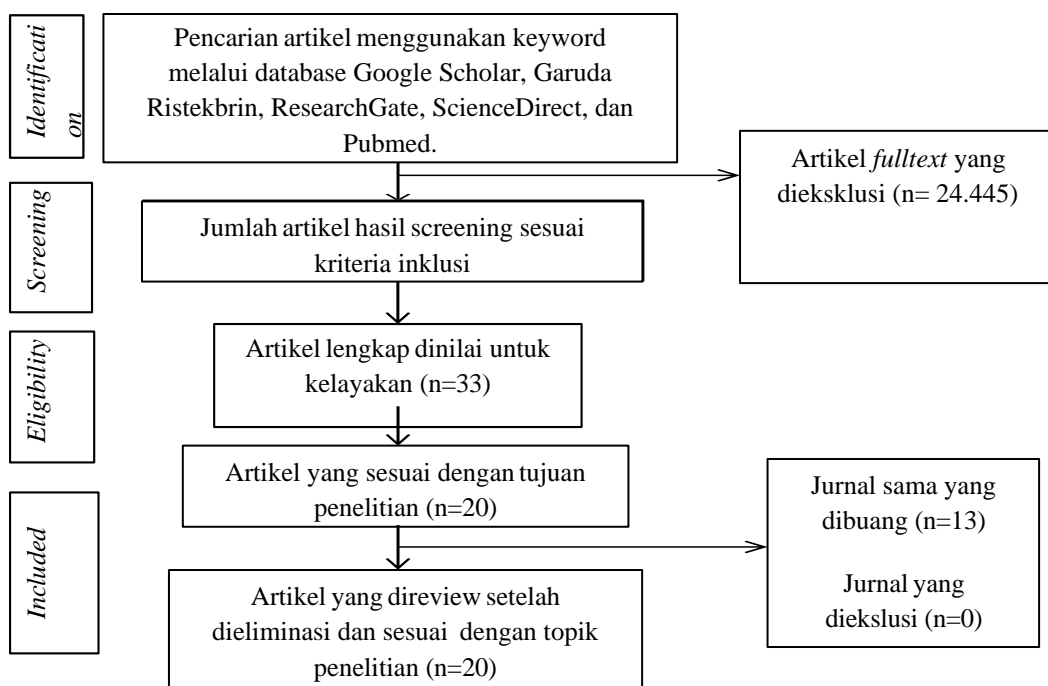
Identification

Pencarian artikel menggunakan keyword melalui database Google Scholar, Garuda Ristekbrin, ResearchGate, ScienceDirect, dan Pubmed.

Artikel *fulltext* yang dieksklusi (n= 24.445)

Screening

Jumlah artikel hasil screening sesuai kriteria inklusi

Eligibility

Artikel lengkap dinilai untuk kelayakan (n=33)

Included

Artikel yang sesuai dengan tujuan penelitian (n=20)

Jurnal sama yang dibuang (n=13)

Jurnal yang dieksklusi (n=0)

Artikel yang direview setelah dieliminasi dan sesuai dengan topik penelitian (n=20)